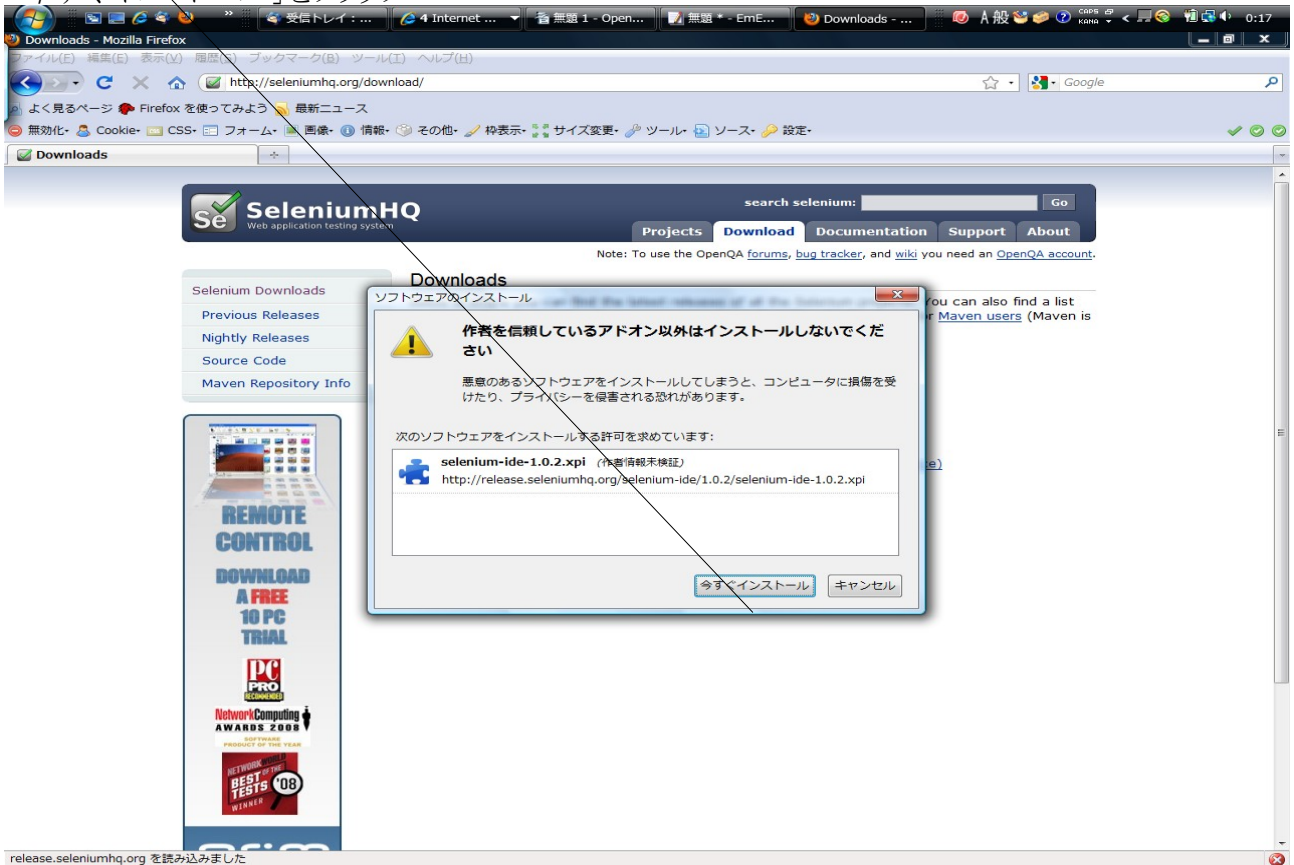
受信トレイ：... 4 Internet ... 無題 1 - Open... 無題 * - EmE... Downloads - ... A 般 0:17

Downloads - Mozilla Firefox

ファイル(F) 編集(E) 表示(V) 履歴(S) ブックマーク(B) ツール(T) ヘルプ(H)

http://seleniumhq.org/download/

Google

よく見るページ Firefox を使ってみよう 最新ニュース

無効化 Cookie CSS フォーム 画像 情報 その他 枠表示 サイズ変更 ツール ソース 設定

Downloads

search selenium: Go

SeleniumHQ
Web application testing system

Projects Download Documentation Support About

Note: To use the OpenQA forums, bug tracker, and wiki you need an OpenQA account.

Downloads

Selenium Downloads
Previous Releases
Nightly Releases
Source Code
Maven Repository Info

You can also find a list
r Maven users (Maven is

e)

REMOTE CONTROL
DOWNLOAD A FREE 10 PC TRIAL

PC PRO RECOMMENDED
NetworkComputing AWARDS 2008 SOFTWARE PRODUCT OF THE YEAR
NETWORK WORLD BEST OF THE TESTS '08 WINNER

ソフトウェアのインストール

作者を信頼しているアドオン以外はインストールしないでください

悪意のあるソフトウェアをインストールしてしまうと、コンピュータに損傷を受けたり、プライバシーを侵害される恐れがあります。

次のソフトウェアをインストールする許可を求めています:

selenium-ide-1.0.2.xpi (作者情報未検証)
http://release.seleniumhq.org/selenium-ide/1.0.2/selenium-ide-1.0.2.xpi

今すぐインストール キャンセル

release.seleniumhq.org を読み込みました